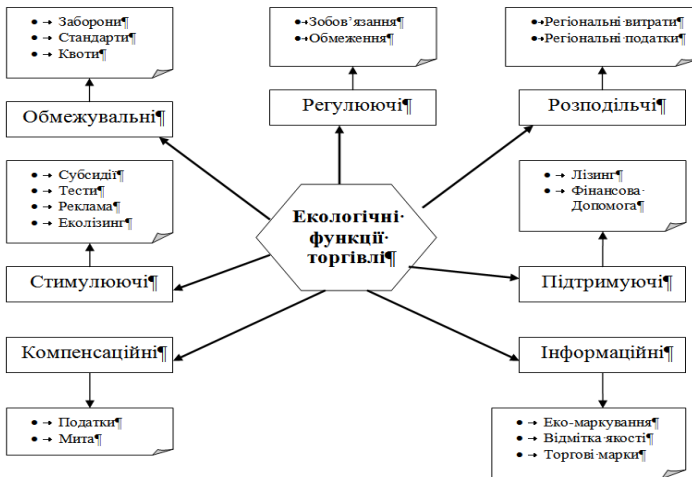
• → Заборони¶
• → Стандарти¶
• → Квоти¶

Обмежувальні¶

•→Зобов᾽язання¶
•→Обмеження¶

Регулюючі¶

•→Регіональні·витрати¶
•→Регіональні·податки¶

Розподільчі¶

• → Субсидії¶
• → Тести¶
• → Реклама¶
• → Еколізинг¶

Екологічні· функції· торгівлі¶

• → Лізинг¶
• → Фінансова· Допомога¶

Стимулюючі¶

Підтримуючі¶

Компенсаційні¶

Інформаційні¶

• → Податки¶
• → Мита¶

• → Еко-маркування¶
• → Відмітка·якості¶
• → Торгові·марки¶